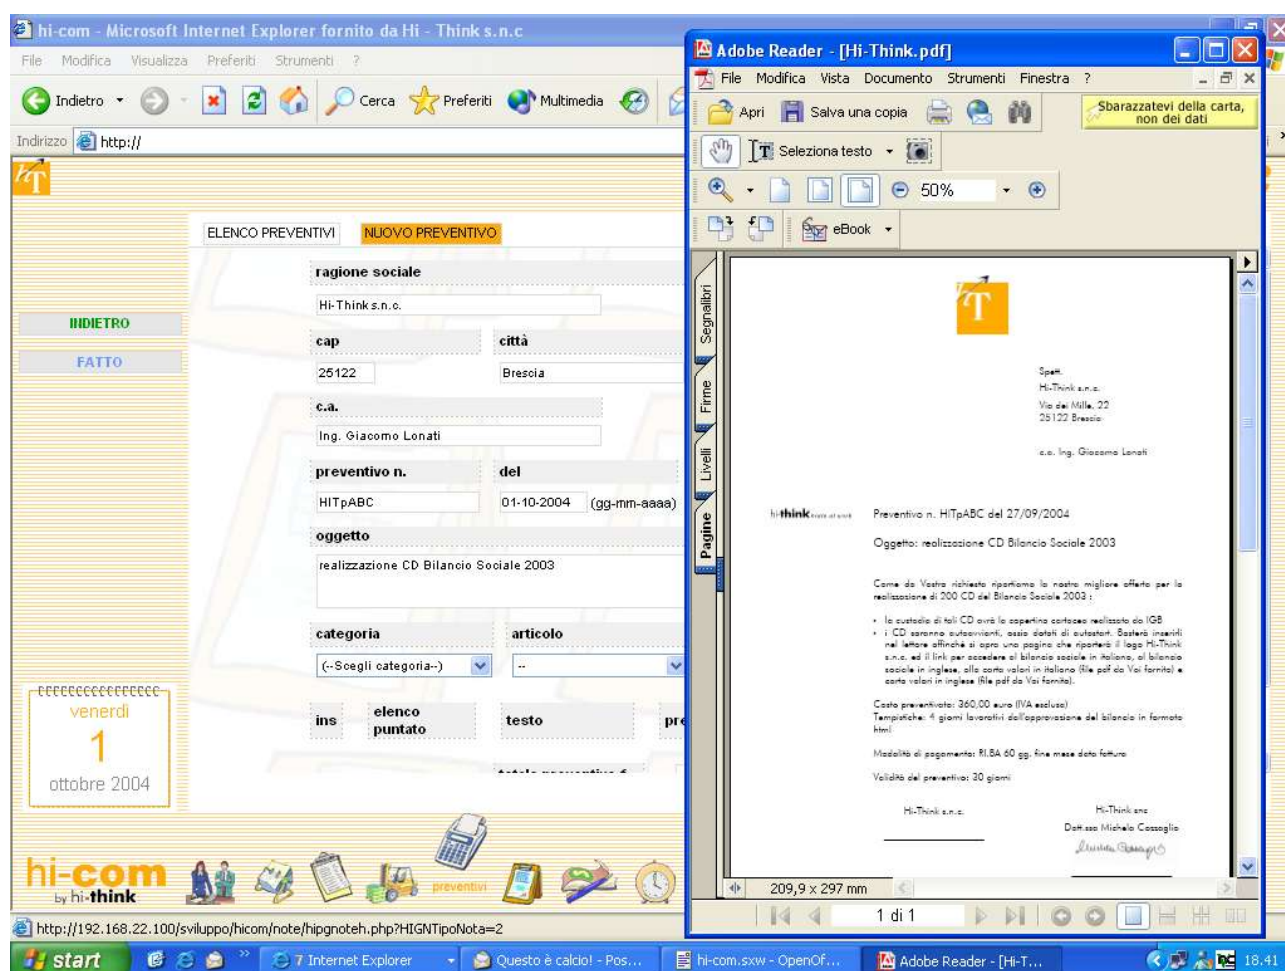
hi-com - Microsoft Internet Explorer fornito da Hi - Think s.n.c

File Modifica Visualizza Preferiti Strumenti ?

Indietro Cerca Preferiti Multimedia

Indirizzo http://

ELENCO PREVENTIVI NUOVO PREVENTIVO

INDIETRO

FATTO

ragione sociale

Hi-Think s.n.c.

cap città

25122 Brescia

c.a.

Ing. Giacomo Lonati

preventivo n. del

HITpABC 01-10-2004 (gg-mm-aaaa)

oggetto

realizzazione CD Bilancio Sociale 2003

categoria articolo

(--Scegli categoria--) --

ins elenco puntato testo pr

venerdì

1

ottobre 2004

hi-com by hi-think

preventivi

http://192.168.22.100/sviluppo/hicom/note/hipgnoteh.php?HIGNTipoNota=2

Adobe Reader - [Hi-Think.pdf]

File Modifica Vista Documento Strumenti Finestra ?

Apri Salva una copia

Sbarazzatevi della carta, non dei dati

Seleziona testo

50%

eBook

Segnalibri Firme Livelli Pagine

Spett.
Hi-Think s.n.c.
Via dei Mille, 22
25122 Brescia

c.a. Ing. Giacomo Lonati

hi-think

Preventivo n. HITpABC del 27/09/2004

Oggetto: realizzazione CD Bilancio Sociale 2003

Come da Vostra richiesta riportiamo la nostra migliore offerta per la realizzazione di 200 CD del Bilancio Sociale 2003 :

• la custodia di tali CD avrà la copertina cartacea realizzata da IGB
• i CD saranno autoavvianti, ossia dotati di autostart. Basterà inserirli nel lettore affinché si apra una pagina che riporterà il logo Hi-Think s.n.c. ed il link per accedere al bilancio sociale in italiano, al bilancio sociale in inglese, alla carta valori in italiano (file pdf da Voi fornito) e carta valori in inglese (file pdf da Voi fornito).

Costo preventivato: 360,00 euro (IVA esclusa)
Tempistiche: 4 giorni lavorativi dall'approvazione del bilancio in formato html

Modalità di pagamento: RI.BA 60 gg. fine mese data fattura

Validità del preventivo: 30 giorni

Hi-Think s.n.c.

Hi-Think snc
Dott.ssa Michela Cassaglia

209,9 x 297 mm

1 di 1

start 7 Internet Explorer Questo è calcio! - Pos... hi-com.sxw - OpenOf... Adobe Reader - [Hi-T... 18.41